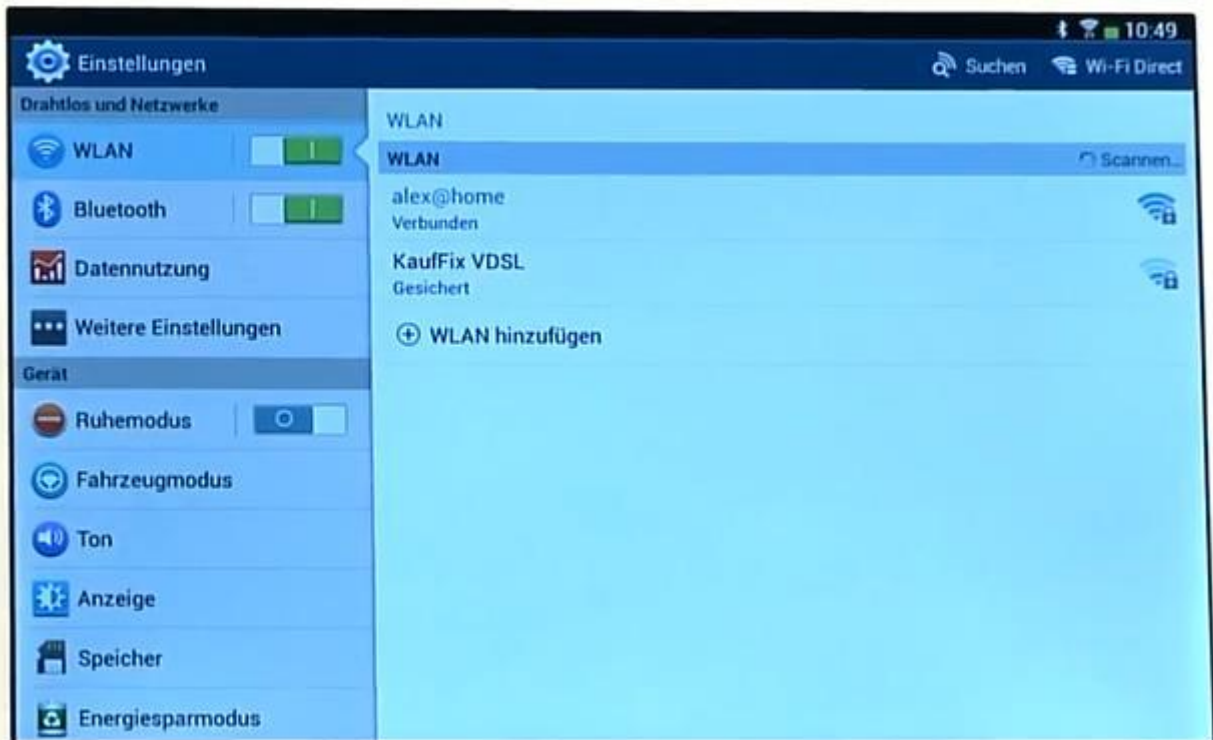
10:49

Einstellungen

Suchen

Wi-Fi Direct

Drahtlos und Netzwerke

WLAN

I

Bluetooth

I

Datennutzung

Weitere Einstellungen

Gerät

Ruhemodus

O

Fahrzeugmodus

Ton

Anzeige

Speicher

Energiesparmodus

WLAN

WLAN

Scannen...

alex@home
Verbunden

KaufFix VDSL
Gesichert

WLAN hinzufügen